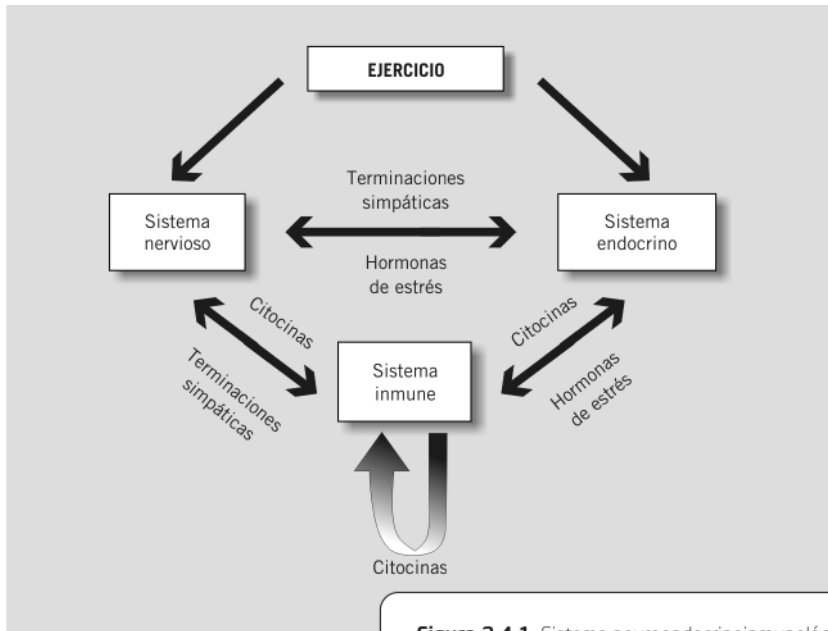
EJERCICIO

Sistema nervioso

Terminaciones simpáticas

Hormonas de estrés

Sistema endocrino

Citocinas

Terminaciones simpáticas

Sistema inmune

Citocinas

Hormonas de estrés

Citocinas

Figura 2.4.1 Sistema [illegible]